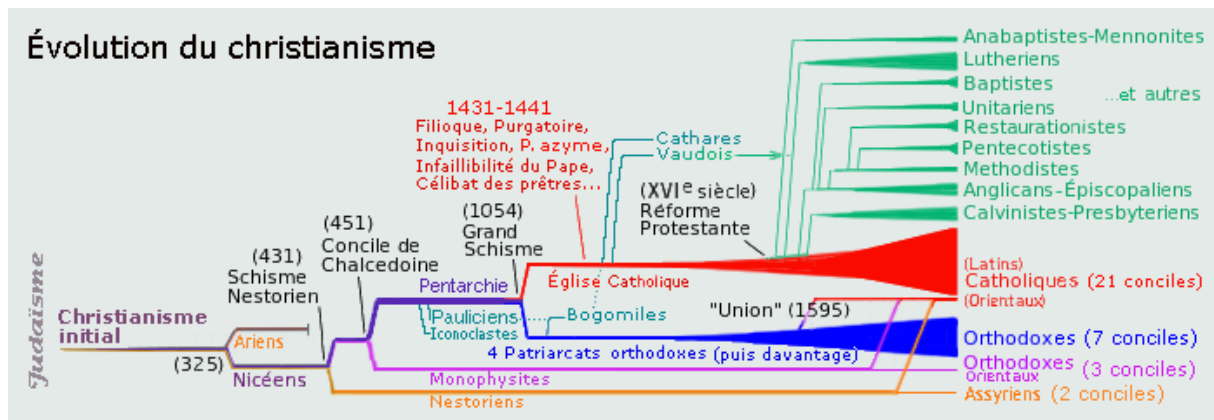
Évolution du christianisme

Judaïsme

Christianisme initial

(325)

Ariens

Nicéens

(431) Schisme Nestorien

(451) Concile de Chalcedoine

Pentarchie

Pauliciens

Iconoclastes

(1054) Grand Schisme

1431-1441
Filioque, Purgatoire, Inquisition, P. azyme, Infaillibilité du Pape, Célibat des prêtres...

Cathares

Vaudois

Bogomiles

Église Catholique

(XVI$^{e}$ siècle) Réforme Protestante

"Union" (1595)

4 Patriarcats orthodoxes (puis davantage)

Monophysites

Nestoriens

Anabaptistes-Mennonites
Lutheriens
Baptistes
Unitariens
Restaurationistes
Pentecotistes
Methodistes
Anglicans-Épiscopaliens
Calvinistes-Presbyteriens

...et autres

(Latins)
Catholiques (21 conciles)
(Orientaux)

Orthodoxes (7 conciles)

Orthodoxes (3 conciles)
Orientaux

Assyriens (2 conciles)